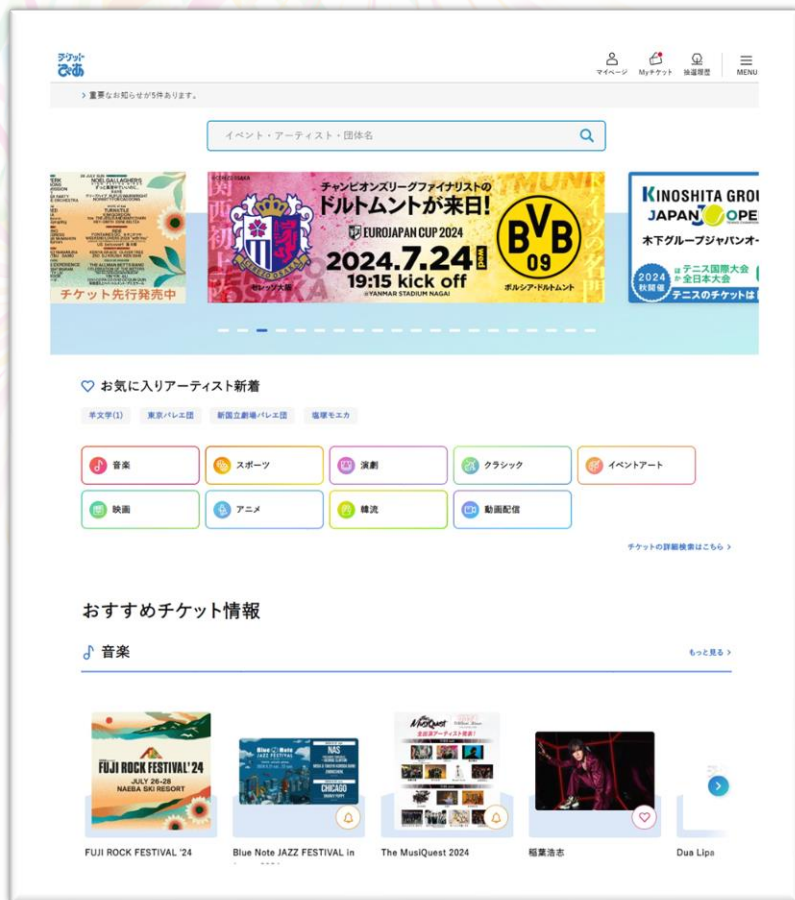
チケットぴあ

マイページ　Myチケット　抽選履歴　MENU

> 重要なお知らせが5件あります。

イベント・アーティスト・団体名

チケット先行発売中

チャンピオンズリーグファイナリストの
ドルトムントが来日!
EUROJAPAN CUP 2024
2024.7.24 水
19:15 kick off
@YANMAR STADIUM NAGAI
セレッソ大阪　ボルシア・ドルトムント

KINOSHITA GROU
JAPAN OPE
木下グループジャパンオー
2024 秋開催
テニス国際大会 全日本大会
テニスのチケットは

お気に入りアーティスト新着

羊文学(1)　東京バレエ団　新国立劇場バレエ団　塩塚モエカ

音楽　スポーツ　演劇　クラシック　イベントアート
映画　アニメ　韓流　動画配信

チケットの詳細検索はこちら >

おすすめチケット情報

音楽

もっと見る >

FUJI ROCK FESTIVAL '24
JULY 26-28
NAEBA SKI RESORT

Blue Note JAZZ FESTIVAL
NAS
CHICAGO

MusiQuest

FUJI ROCK FESTIVAL '24
Blue Note JAZZ FESTIVAL in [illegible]
The MusiQuest 2024
稲葉浩志
Dua Lipa